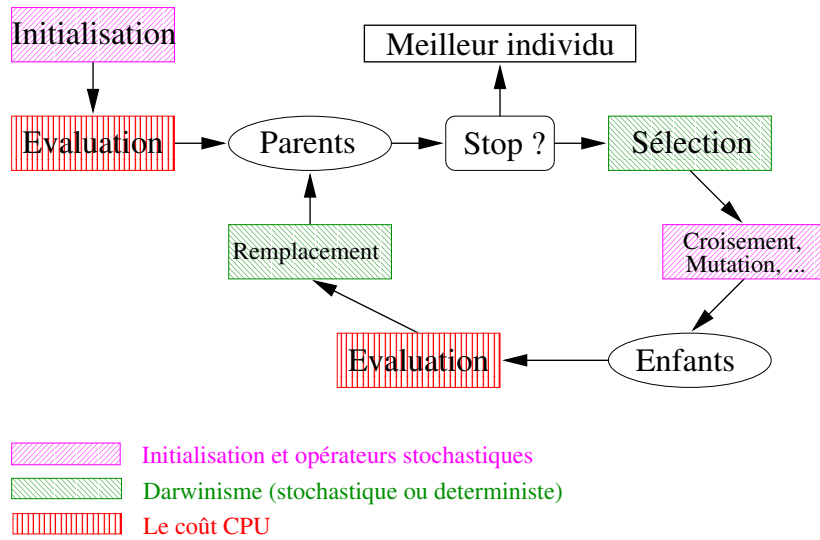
Initialisation

Evaluation

Parents

Stop ?

Meilleur individu

Sélection

Croisement, Mutation, ...

Enfants

Evaluation

Remplacement

Initialisation et opérateurs stochastiques

Darwinisme (stochastique ou deterministe)

Le coût CPU